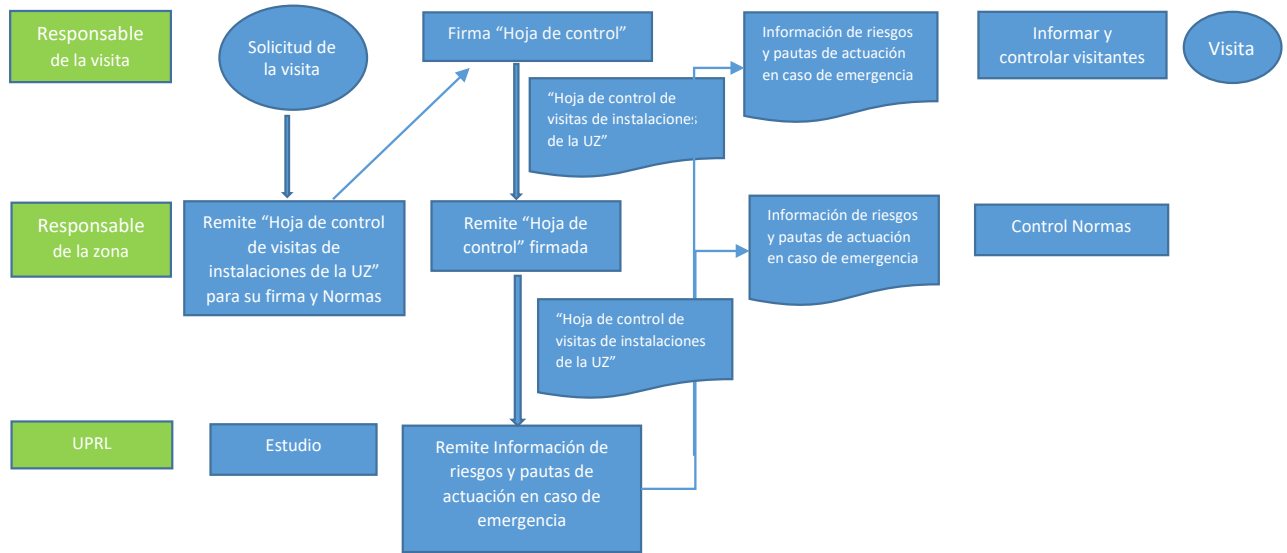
Responsable de la visita

Solicitud de la visita

Firma “Hoja de control”

Información de riesgos y pautas de actuación en caso de emergencia

Informar y controlar visitantes

Visita

“Hoja de control de visitas de instalaciones de la UZ”

Responsable de la zona

Remite “Hoja de control de visitas de instalaciones de la UZ” para su firma y Normas

Remite “Hoja de control” firmada

Información de riesgos y pautas de actuación en caso de emergencia

Control Normas

“Hoja de control de visitas de instalaciones de la UZ”

UPRL

Estudio

Remite Información de riesgos y pautas de actuación en caso de emergencia